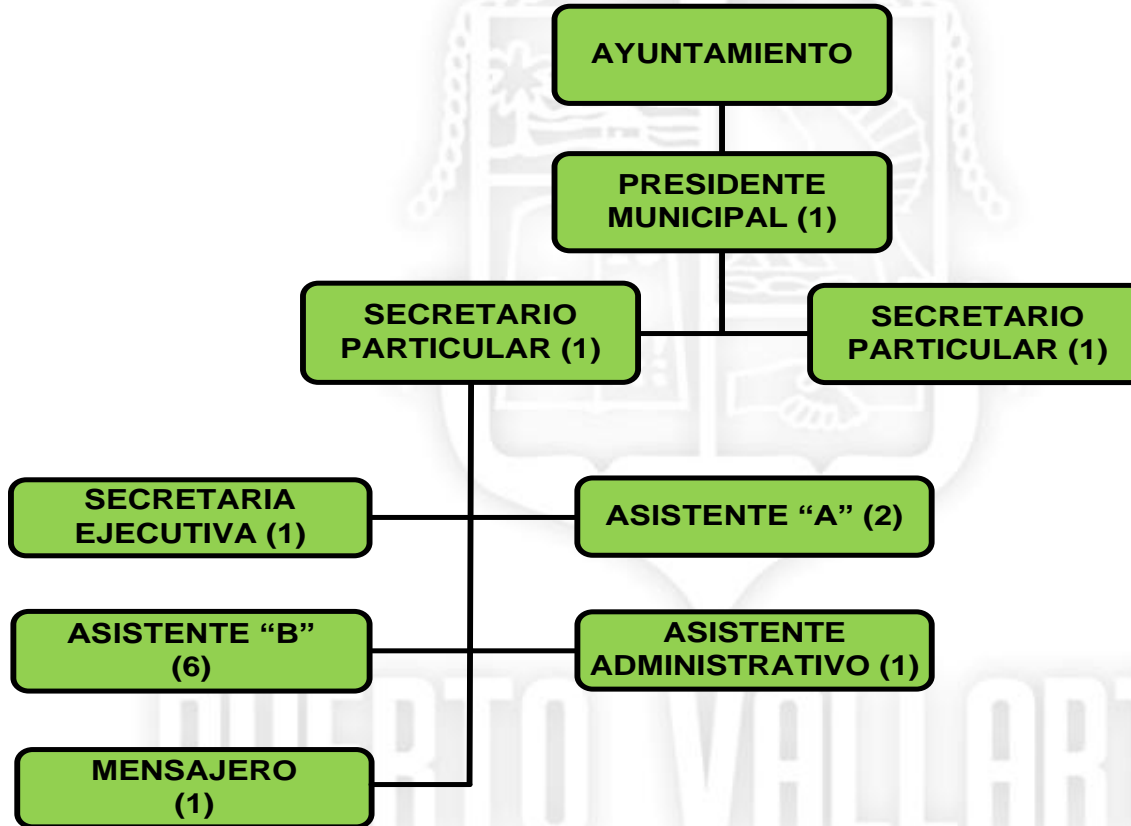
AYUNTAMIENTO

PRESIDENTE MUNICIPAL (1)

SECRETARIO PARTICULAR (1)

SECRETARIO PARTICULAR (1)

SECRETARIA EJECUTIVA (1)

ASISTENTE “A” (2)

ASISTENTE “B” (6)

ASISTENTE ADMINISTRATIVO (1)

MENSAJERO (1)

PUERTO VALLART